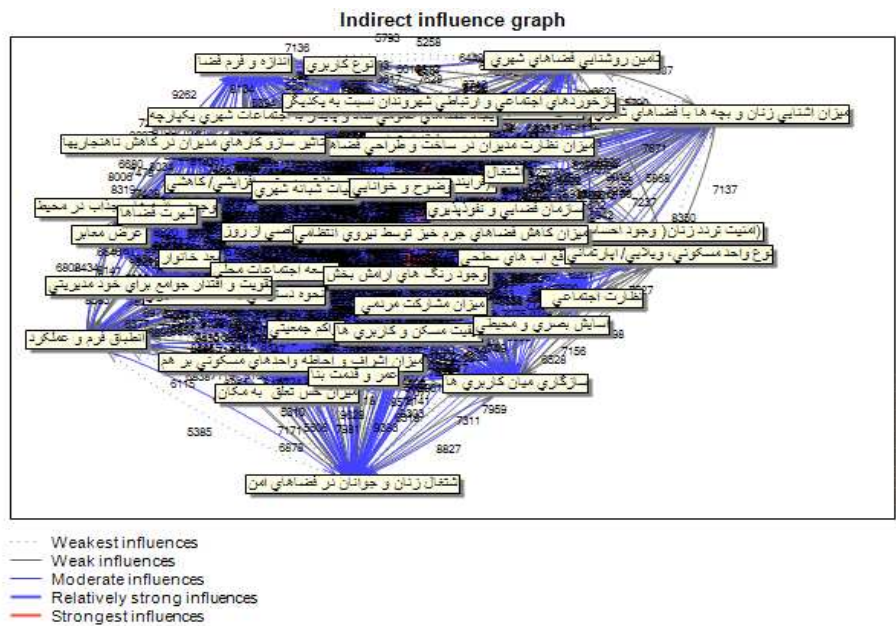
Indirect influence graph

5793 5258 7136

تامین روشنایی فضاهای شهری

اندازه و فرم فضا

نوع کاربری

9262

برخوردهای اجتماعی و ارتباطی شهروندان نسبت به یکدیگر

میزان آشنایی زنان و بچه ها با فضاهای شهری

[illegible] اجتماعات شهری یکپارچه

میزان نظارت مدیران در ساخت و طراحی فضا

تاثیر سازوکارهای مدیران در کاهش ناهنجاریها

7671

6690

8006

8319

اشتغال

7137

5968

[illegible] کاهش

وضوح و خوانایی

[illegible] بیات شبانه شهری

سازمان فضایی و نفوذپذیری

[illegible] در محیط

شهرت فضاها

8360

(امنیت تردد زنان) وجود احساس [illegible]

میزان کاهش فضاهای جرم خیز توسط نیروی انتظامی

عرض معابر

نوع واحد مسکونی، ویلایی/آپارتمانی

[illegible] از روز

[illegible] اب های سطحی

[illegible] خانوار

وجود رنگ های آرامش بخش

6808434

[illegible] اجتماعات محلی

تقویت و اقتدار جوامع برای خود مدیریتی

نحوه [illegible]

میزان مشارکت مردمی

نظارت اجتماعی

7827

تطابق فرم و عملکرد

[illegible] ماکم جمعیتی

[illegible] مسکن و کاربری ها

آسایش بصری و محیطی

7156

6828

میزان اشراف و احاطه واحدهای مسکونی بر هم

عمر و قدمت بنا

سازگاری میان کاربری ها

6115

میزان حس تعلق به مکان

5810

7959

5385

7171

7381

9338

7311

6678

8827

اشتغال زنان و جوانان در فضاهای امن

Weakest influences
Weak influences
Moderate influences
Relatively strong influences
Strongest influences